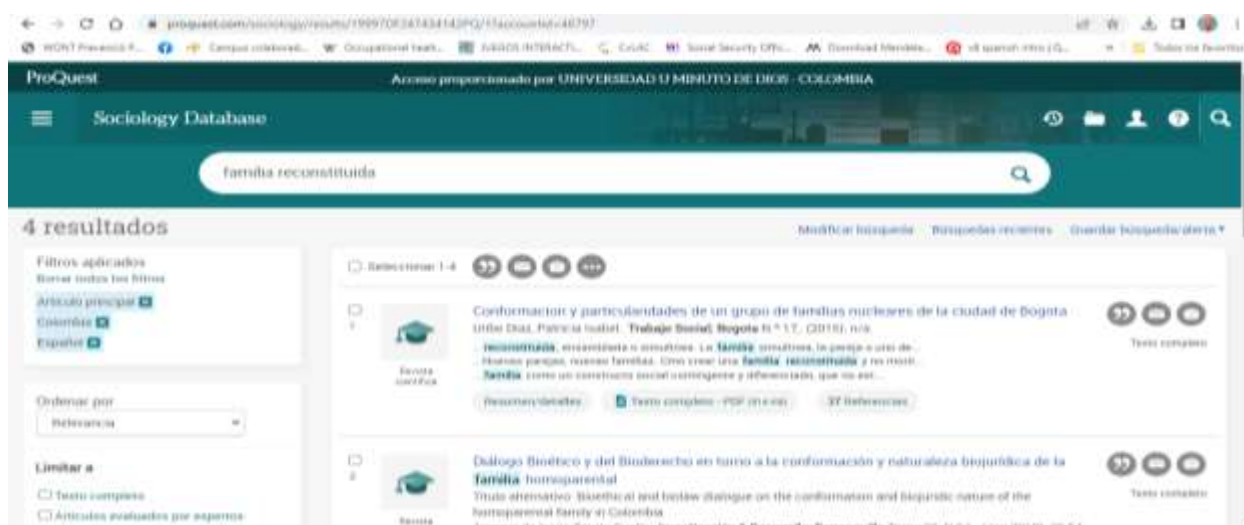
proquest.com/sociology/results/1999?0F347434142PQ/1?accountid=48797

WONT Prevencio F... Campus colaborad... Occupational heal... RIESGOS INTERACTI... CoLAC Social Security Offic... Download Mendele... ell spanish intro | G... Todos los favoritos

ProQuest

Acceso proporcionado por UNIVERSIDAD U MINUTO DE DIOS - COLOMBIA

Sociology Database

familia reconstituida

4 resultados

Modificar búsqueda Búsquedas recientes Guardar búsqueda/alerta ▾

Filtros aplicados
Borrar todos los filtros
Artículo principal
Colombia
Español

Seleccionar 1-4

1

Revista científica

Conformacion y particularidades de un grupo de familias nucleares de la ciudad de Bogota
Uribe Diaz, Patricia Isabel. Trabajo Social; Bogota N.º 17, (2015): n/a.
...reconstituida, ensamblada o simultánea. La familia simultánea, la pareja o una de...
...Nuevas parejas, nuevas familias. Cómo crear una familia reconstituida y no morir...
...familia como un constructo social contingente y diferenciado, que no est...

Resumen/detalles Texto completo - PDF (914 KB) 37 Referencias

Texto completo

Ordenar por
Relevancia

Limitar a
Texto completo
Artículos evaluados por expertos

2

Revista

Diálogo Bioético y del Bioderecho en torno a la conformación y naturaleza biojurídica de la familia homoparental
Título alternativo: Bioethical and biolaw dialogue on the conformation and biojuridic nature of the homoparental family in Colombia

Texto completo